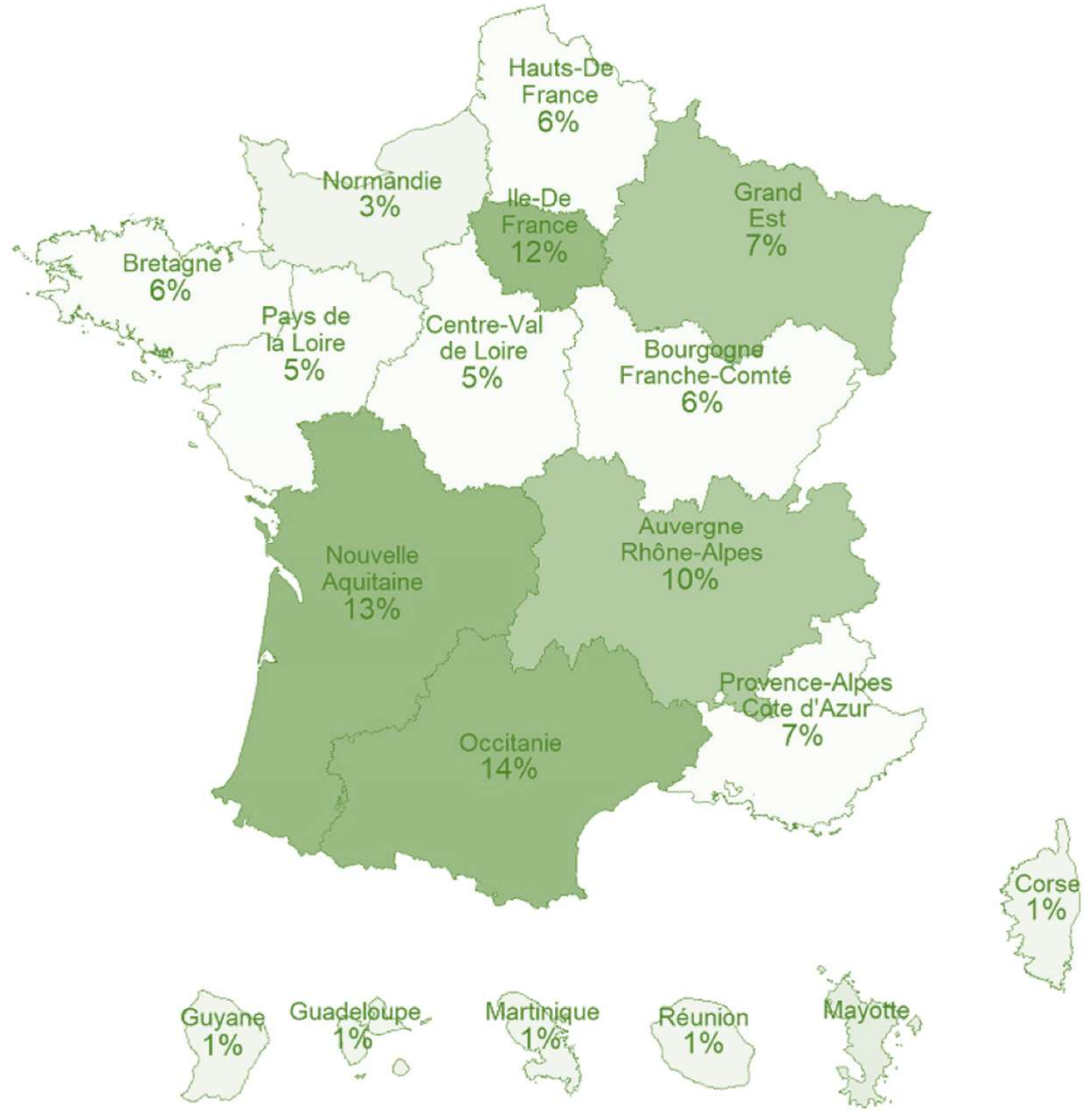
Hauts-De France
6%

Normandie
3%

Ile-De France
12%

Grand Est
7%

Bretagne
6%

Pays de la Loire
5%

Centre-Val de Loire
5%

Bourgogne Franche-Comté
6%

Nouvelle Aquitaine
13%

Auvergne Rhône-Alpes
10%

Provence-Alpes Cote d'Azur
7%

Occitanie
14%

Corse
1%

Guyane
1%

Guadeloupe
1%

Martinique
1%

Réunion
1%

Mayotte